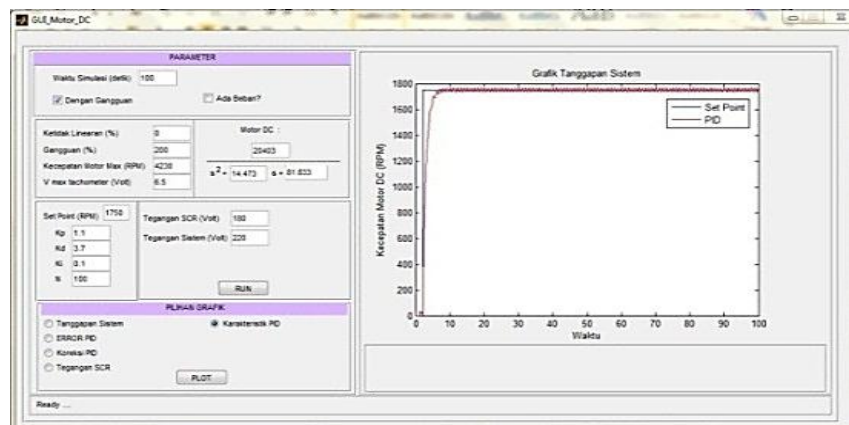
GUI_Motor_DC

PARAMETER

Waktu Simulasi (detik) 100

Dengan Gangguan

Ada Beban?

Ketidak Linearan (%) 0

Gangguan (%) 200

Kecepatan Motor Max (RPM) 4230

V max tachometer (Volt) 6.5

Motor DC :

20403

$s^2$ + 14.473 s + 81.633

Set Point (RPM) 1750

Kp 1.1

Kd 3.7

Ki 0.1

N 100

Tegangan SCR (Volt) 180

Tegangan Sistem (Volt) 220

RUN

PILIHAN GRAFIK

Tanggapan Sistem

Karakteristik PID

ERROR PID

Koreksi PID

Tegangan SCR

PLOT

Grafik Tanggapan Sistem

Set Point

PID

Kecepatan Motor DC (RPM)

0
200
400
600
800
1000
1200
1400
1600
1800

0 10 20 30 40 50 60 70 80 90 100

Waktu

Ready ...